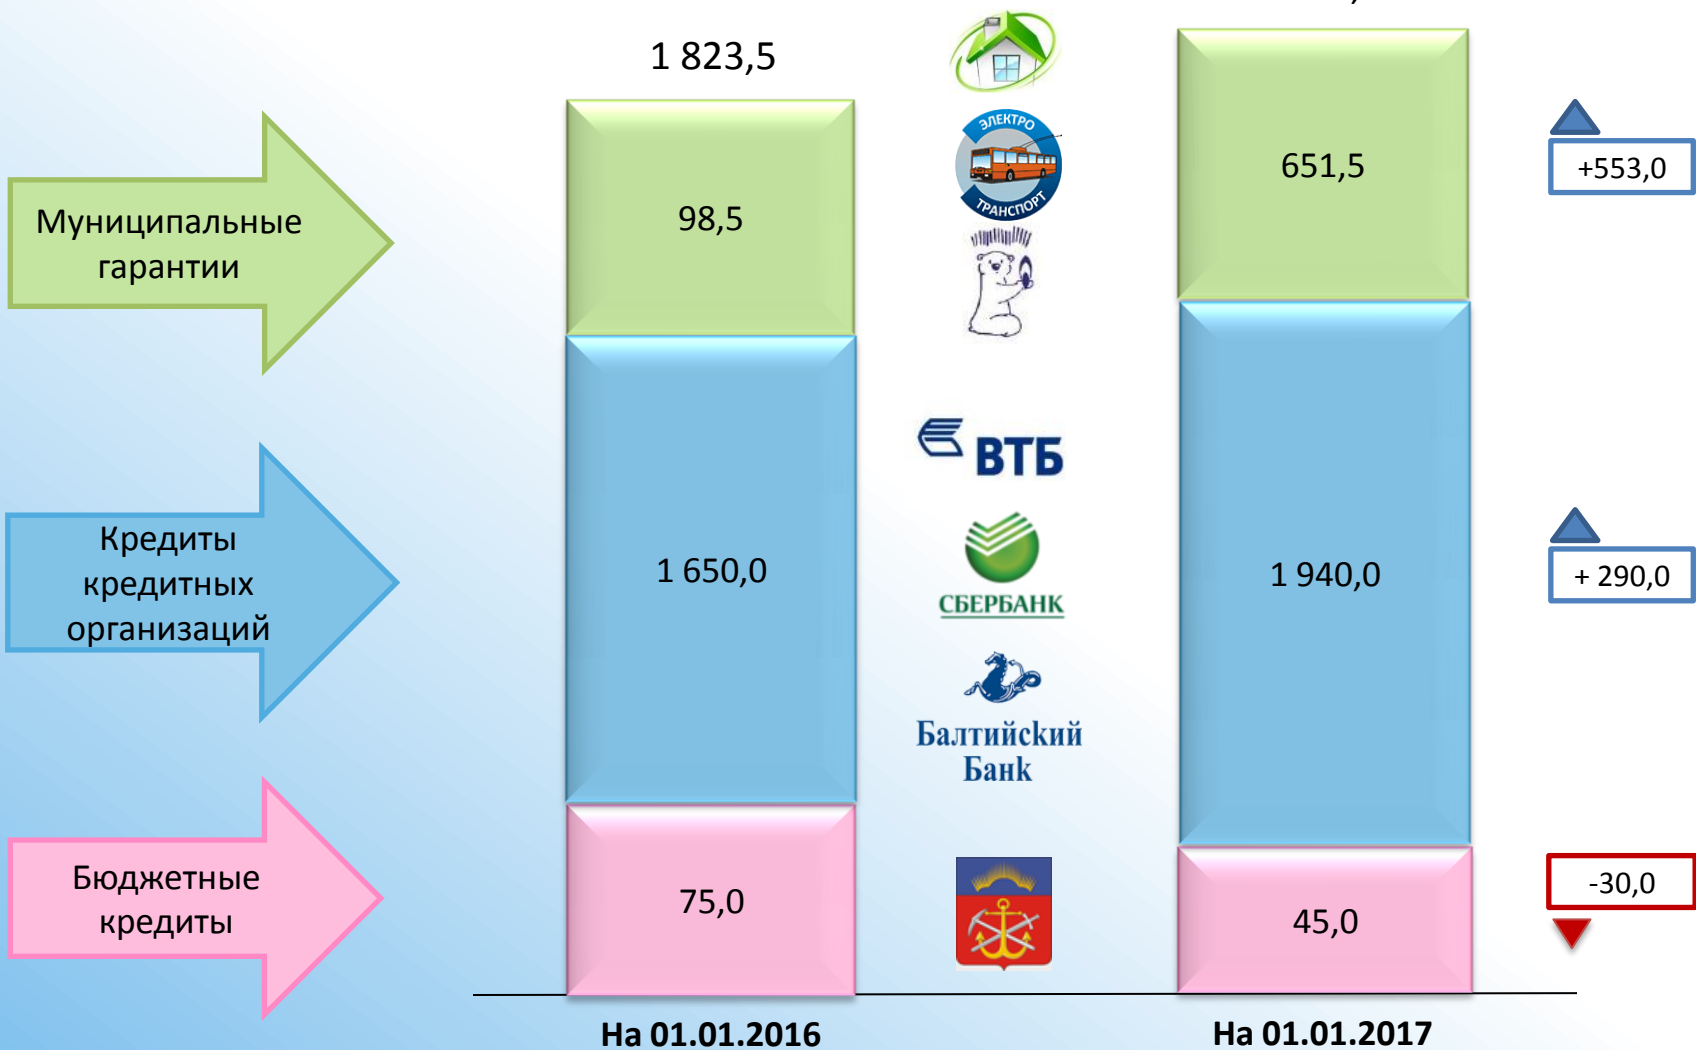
1 823,5

Муниципальные гарантии

98,5

ЭЛЕКТРО ТРАНСПОРТ

651,5

+553,0

Кредиты кредитных организаций

1 650,0

ВТБ

СБЕРБАНК

Балтийский Банк

1 940,0

+ 290,0

Бюджетные кредиты

75,0

45,0

-30,0

На 01.01.2016

На 01.01.2017